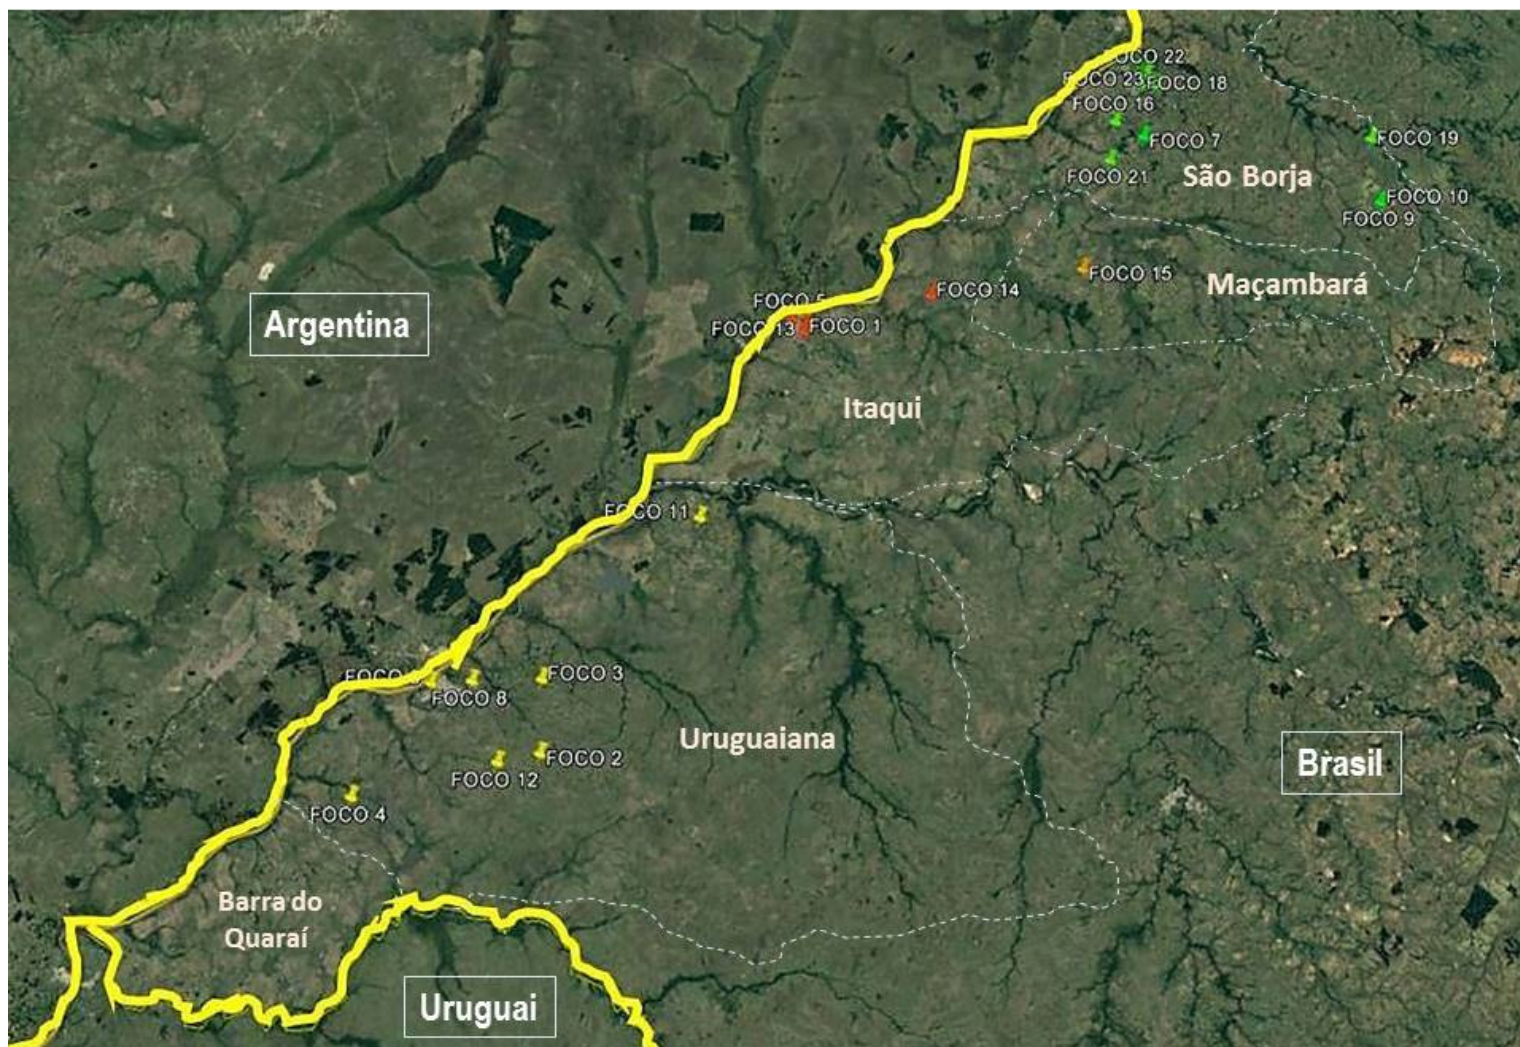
FOCO 22
FOCO 23
FOCO 18
FOCO 16
FOCO 7
FOCO 19
FOCO 21
São Borja
FOCO 10
FOCO 9
FOCO 15
Maçambará
FOCO 5
FOCO 14
Argentina
FOCO 13
FOCO 1
Itaqui
FOCO 11
FOCO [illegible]
FOCO 3
FOCO 8
Uruguaiana
FOCO 2
FOCO 12
Brasil
FOCO 4
Barra do Quaraí
Uruguai